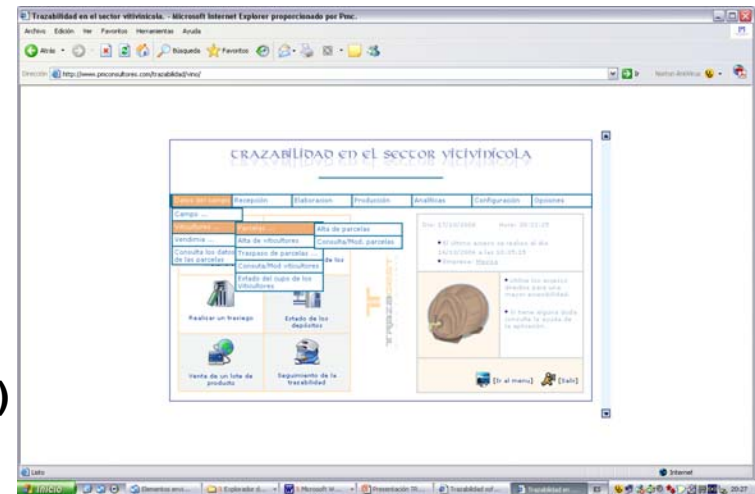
Trazabilidad en el sector vitivinícola. - Microsoft Internet Explorer proporcionado por Pmc.

Archivo Edición Ver Favoritos Herramientas Ayuda

Atrás Búsqueda Favoritos

Dirección http://www.pmconsultores.com/trazabilidad/vino/

Norton AntiVirus

TRAZABILIDAD EN EL SECTOR VITIVINÍCOLA

| Datos del campo | Recepción | Elaboración | Producción | Analíticas | Configuración | Opciones |
|---|---|---|---|---|---|---|

Campo ...
Viticultores ...
Vendimia ...
Consulta los datos de las parcelas

Parcelas ...
Alta de viticultores
Traspaso de parcelas ...
Consulta/Mod. viticultores
Estado del cupo de los Viticultores

Alta de parcelas
Consulta/Mod. parcelas

de los

Día: 17/10/2006 Hora: 20:21:25

El último acceso se realizó el día 16/10/2006 a las 10:25:25

Empresa: Bodega

Utilice los accesos directos para una mayor accesibilidad.

Si tiene alguna duda consulte la ayuda de la aplicación.

Realizar un trasiego

Estado de los depósitos

Venta de un lote de producto

Seguimiento de la trazabilidad

[Ir al menu] [Salir]

)

Listo

Internet

Inicio Elementos envi... 3 Explorador d... 5 Microsoft W... Presentación TR... Trazabilidad sof... Trazabilidad en ... 20:27